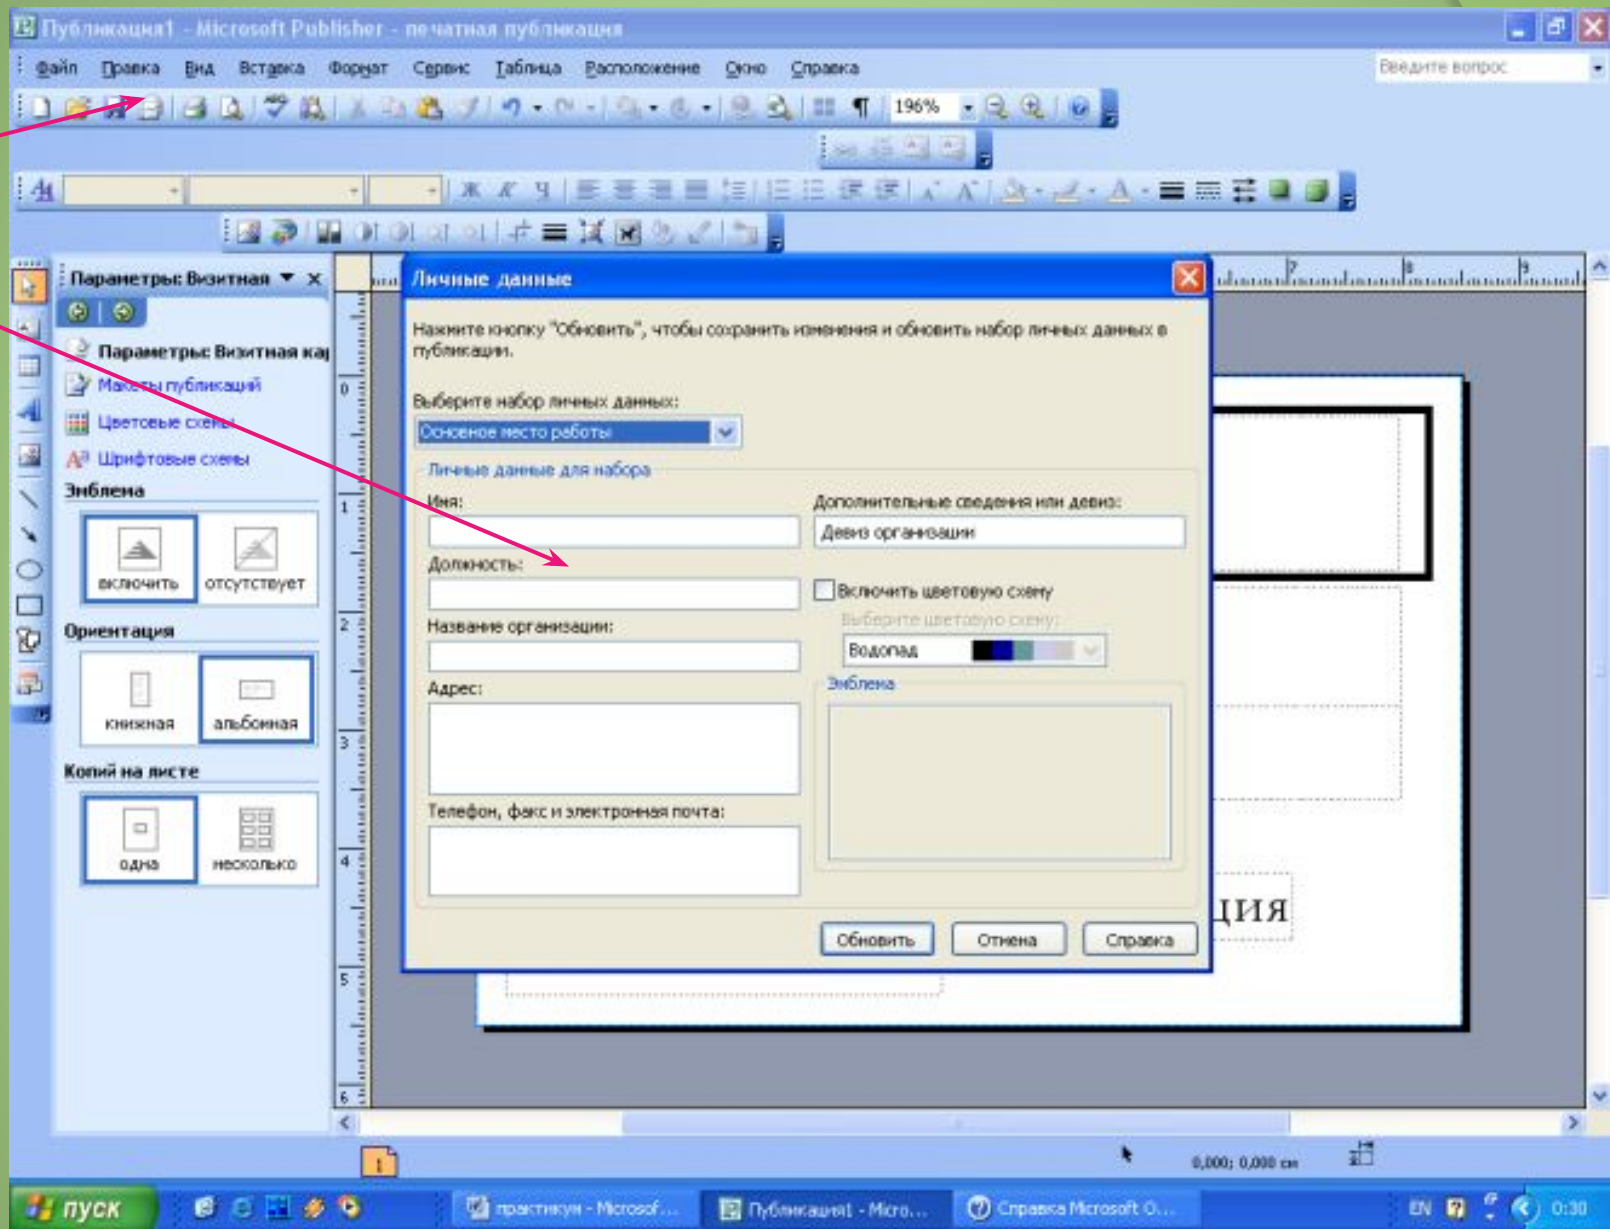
Публикация1 - Microsoft Publisher - печатная публикация

Файл Правка Вид Вставка Формат Сервис Таблица Расположение Окно Справка

Введите вопрос

196%

Параметры: Визитная

Параметры: Визитная ка

Макеты публикаций

Цветовые схемы

Шрифтовые схемы

Эмблема

включить

отсутствует

Ориентация

книжная

альбомная

Копий на листе

одна

несколько

Личные данные

Нажмите кнопку "Обновить", чтобы сохранить изменения и обновить набор личных данных в публикации.

Выберите набор личных данных:

Основное место работы

Личные данные для набора

Имя:

Должность:

Название организации:

Адрес:

Телефон, факс и электронная почта:

Дополнительные сведения или девиз:

Девиз организации

Включить цветовую схему

Выберите цветовую схему:

Водопад

Эмблема

Обновить

Отмена

Справка

ция

0,000; 0,000 см

пуск

практикум - Microsof...

Публикация1 - Micro...

Справка Microsoft O...

EN

0:30